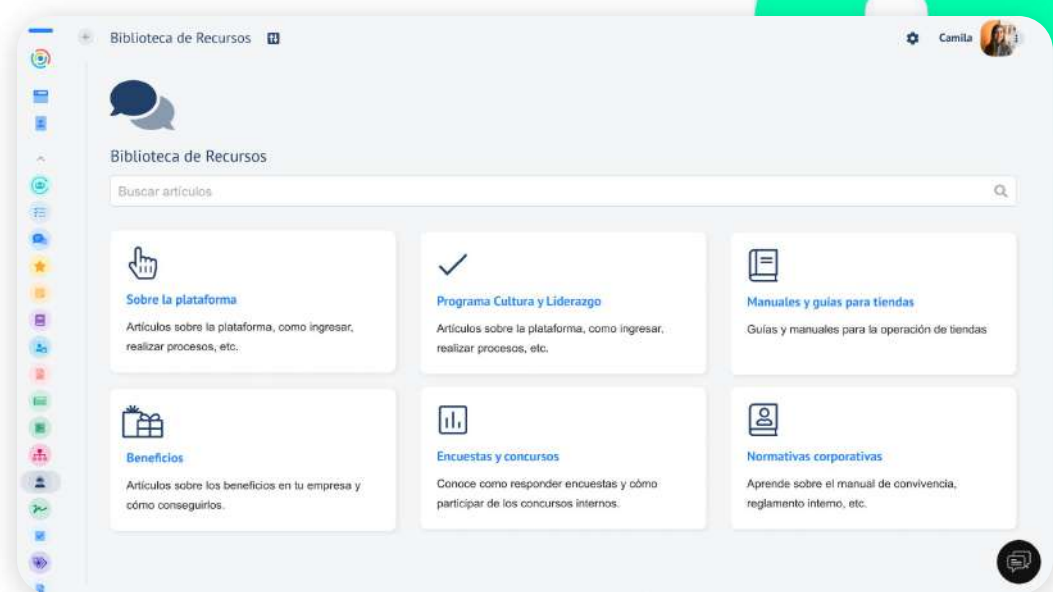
Biblioteca de Recursos

Camila

Biblioteca de Recursos

Buscar artículos

Sobre la plataforma

Artículos sobre la plataforma, como ingresar, realizar procesos, etc.

Programa Cultura y Liderazgo

Artículos sobre la plataforma, como ingresar, realizar procesos, etc.

Manuales y guías para tiendas

Guías y manuales para la operación de tiendas

Beneficios

Artículos sobre los beneficios en tu empresa y cómo conseguirlos.

Encuestas y concursos

Conoce como responder encuestas y cómo participar de los concursos internos.

Normativas corporativas

Aprende sobre el manual de convivencia, reglamento interno, etc.